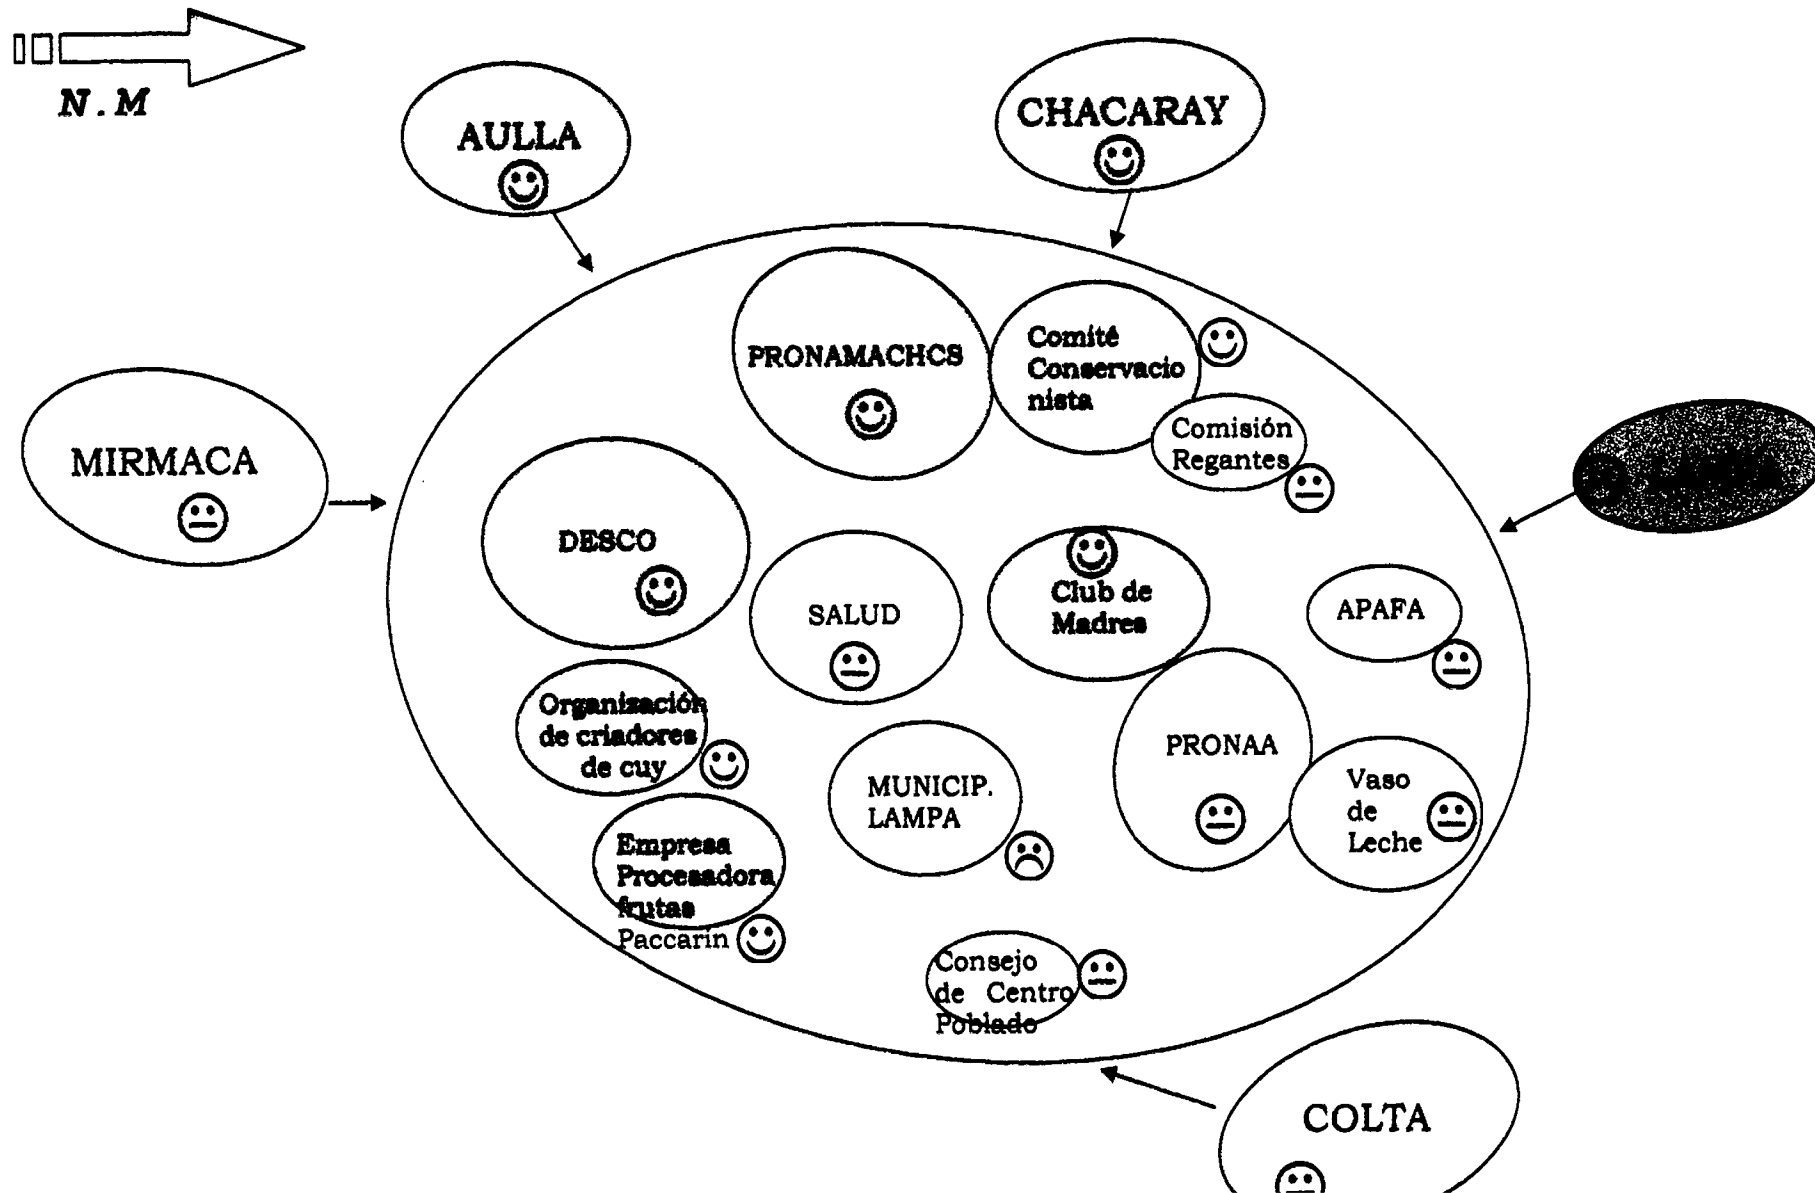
N . M

AULLA

CHACARAY

MIRMACA

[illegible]

PRONAMACHCS

Comité Conservacionista

Comisión Regantes

DESCO

SALUD

Club de Madres

APAFA

Organización de criadores de cuy

MUNICIP. LAMPA

PRONAA

Vaso de Leche

Empresa Procesadora frutas Paccarin

Consejo de Centro Poblado

COLTA